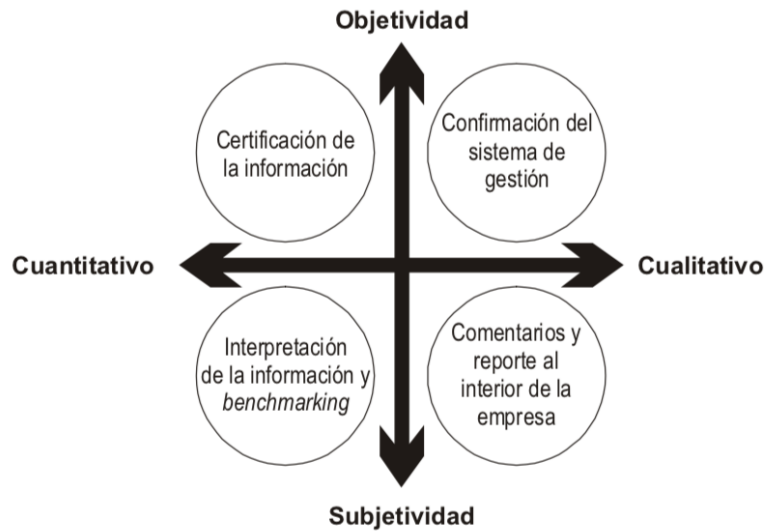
Objetividad

Certificación de la información

Confirmación del sistema de gestión

Cuantitativo

Cualitativo

Interpretación de la información y *benchmarking*

Comentarios y reporte al interior de la empresa

Subjetividad